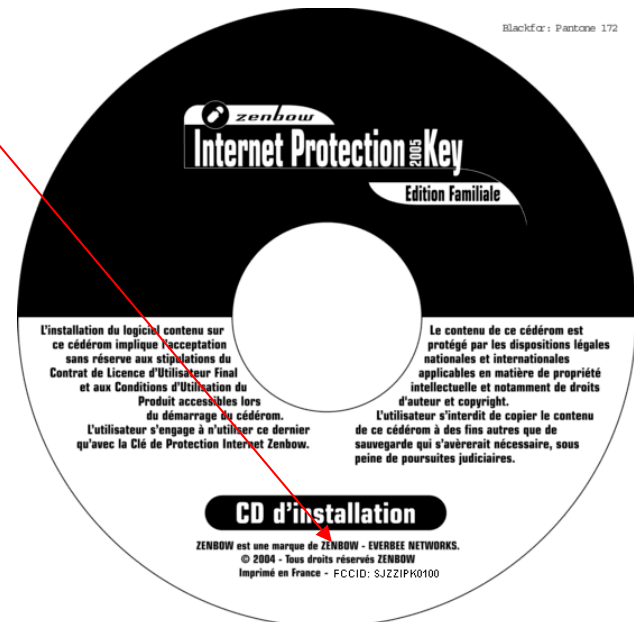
Blackfor: Pantone 172

zenbow

Internet Protection 2005 Key

Edition Familiale

L'installation du logiciel contenu sur ce cédérom implique l'acceptation sans réserve aux stipulations du Contrat de Licence d'Utilisateur Final et aux Conditions d'Utilisation du Produit accessibles lors du démarrage du cédérom. L'utilisateur s'engage à n'utiliser ce dernier qu'avec la Clé de Protection Internet Zenbow.

Le contenu de ce cédérom est protégé par les dispositions légales nationales et internationales applicables en matière de propriété intellectuelle et notamment de droits d'auteur et copyright. L'utilisateur s'interdit de copier le contenu de ce cédérom à des fins autres que de sauvegarde qui s'avèrerait nécessaire, sous peine de poursuites judiciaires.

CD d'installation

ZENBOW est une marque de ZENBOW - EVERBEE NETWORKS.
© 2004 - Tous droits réservés ZENBOW
Imprimé en France - FCCID: SJZZIPK0100